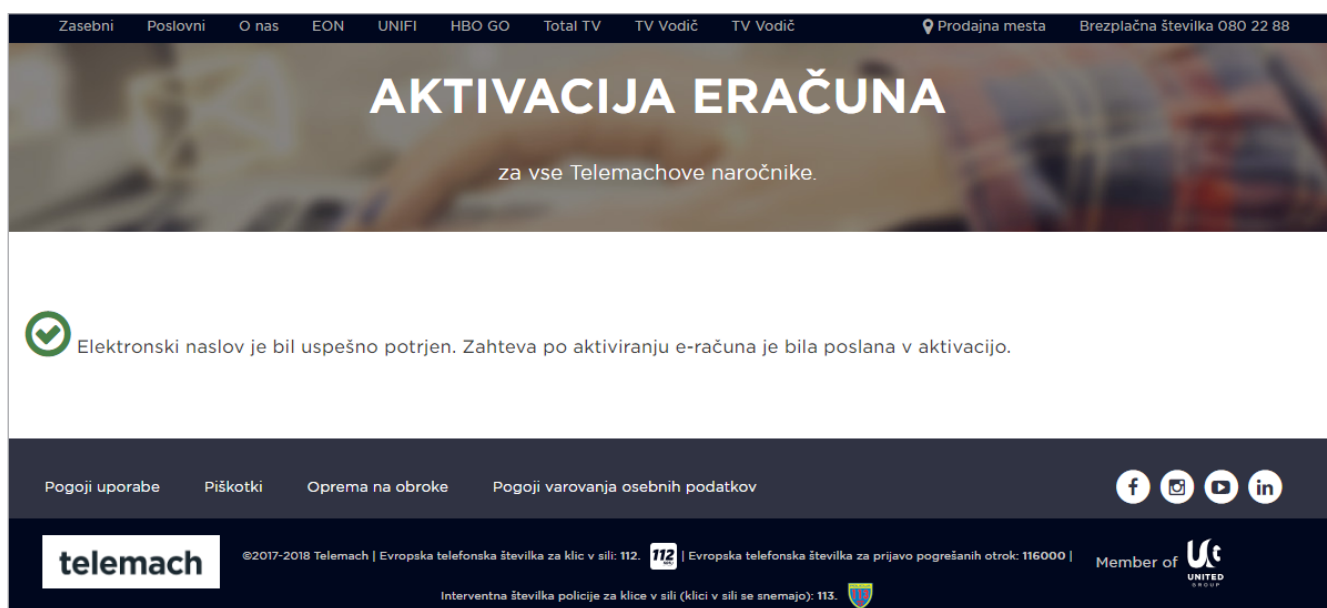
Zasebni Poslovni O nas EON UNIFI HBO GO Total TV TV Vodič TV Vodič Prodajna mesta Brezplačna številka 080 22 88

AKTIVACIJA ERAČUNA

za vse Telemachove naročnike.

Elektronski naslov je bil uspešno potrjen. Zahteva po aktiviranju e-računa je bila poslana v aktivacijo.

Pogoji uporabe Piškotki Oprema na obroke Pogoji varovanja osebnih podatkov

telemach

©2017-2018 Telemach | Evropska telefonska številka za klic v sili: 112. 112 | Evropska telefonska številka za prijavo pogrešanih otrok: 116000 |

Interventna številka policije za klice v sili (klici v sili se snemajo): 113.

Member of UNITED GROUP